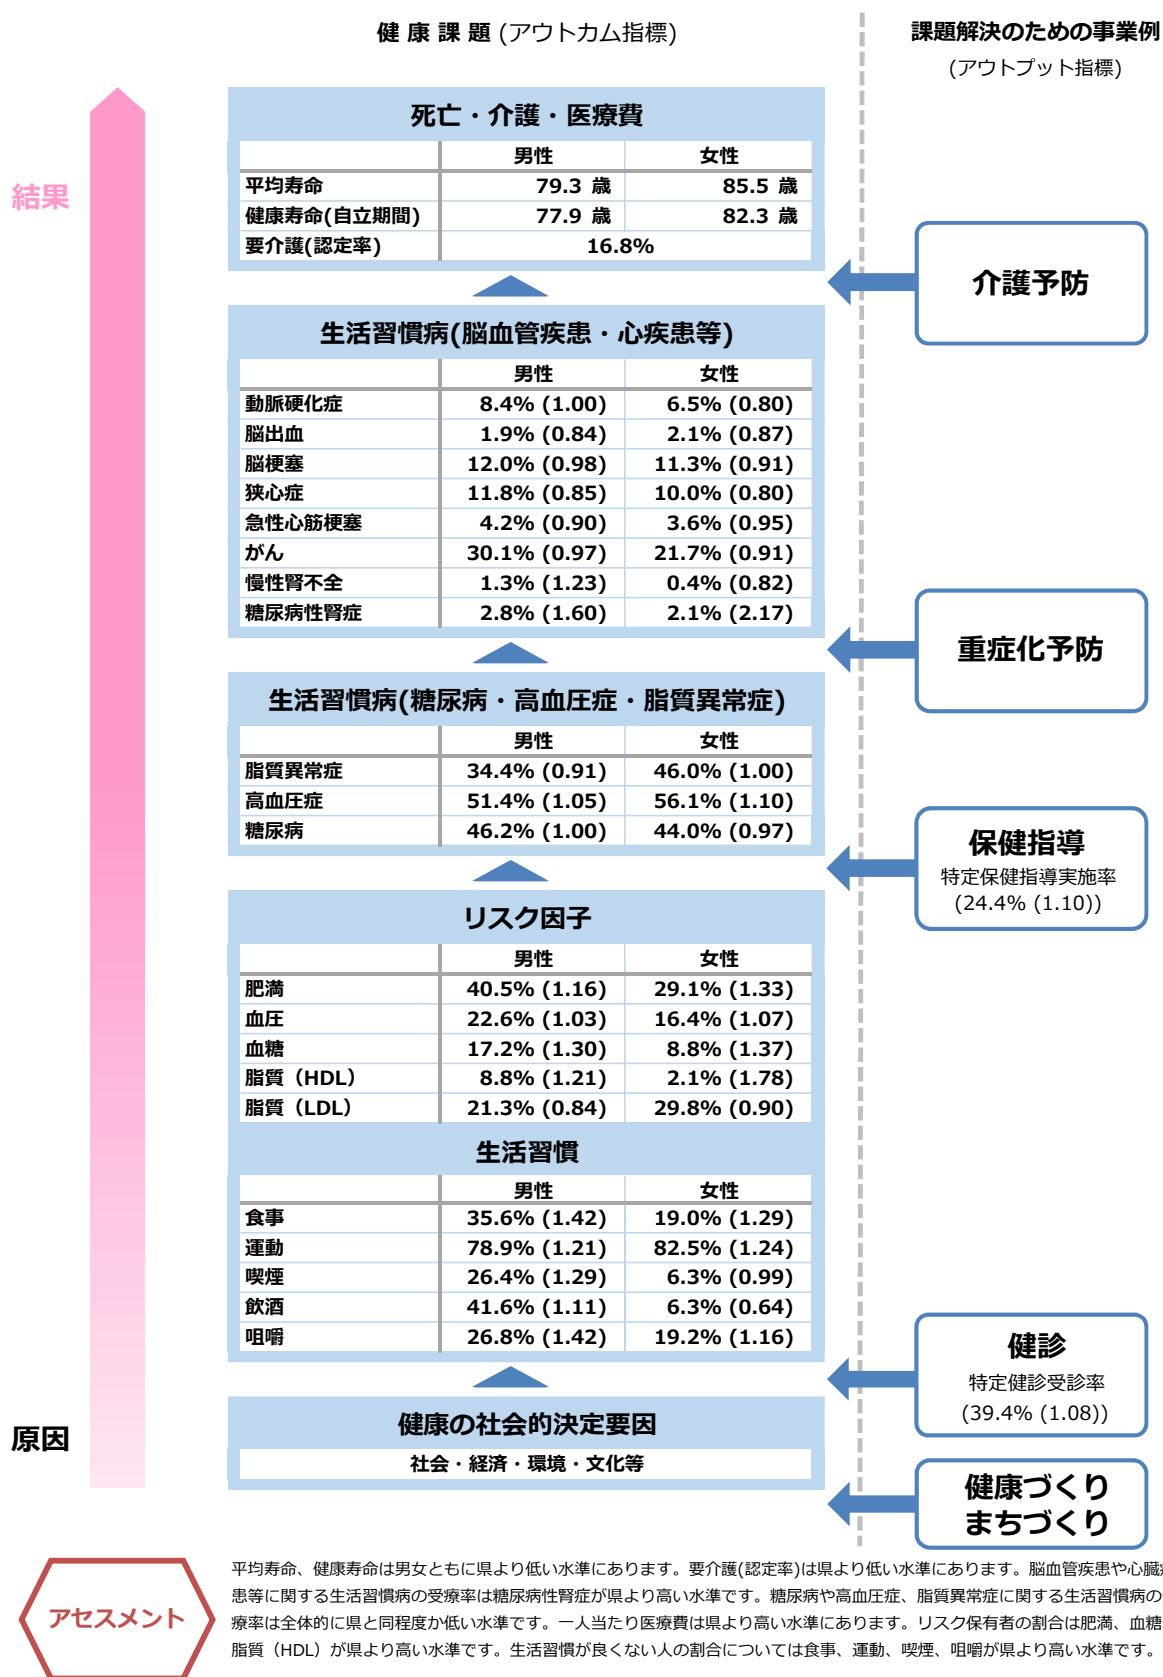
健 康 課 題 (アウトカム指標)

課題解決のための事業例
(アウトプット指標)

結果

原因

死亡・介護・医療費

| | 男性 | 女性 |
|---|---|---|
| 平均寿命 | 79.3 歳 | 85.5 歳 |
| 健康寿命(自立期間) | 77.9 歳 | 82.3 歳 |
| 要介護(認定率) | 16.8% | |

介護予防

生活習慣病(脳血管疾患・心疾患等)

| | 男性 | 女性 |
|---|---|---|
| 動脈硬化症 | 8.4% (1.00) | 6.5% (0.80) |
| 脳出血 | 1.9% (0.84) | 2.1% (0.87) |
| 脳梗塞 | 12.0% (0.98) | 11.3% (0.91) |
| 狭心症 | 11.8% (0.85) | 10.0% (0.80) |
| 急性心筋梗塞 | 4.2% (0.90) | 3.6% (0.95) |
| がん | 30.1% (0.97) | 21.7% (0.91) |
| 慢性腎不全 | 1.3% (1.23) | 0.4% (0.82) |
| 糖尿病性腎症 | 2.8% (1.60) | 2.1% (2.17) |

重症化予防

生活習慣病(糖尿病・高血圧症・脂質異常症)

| | 男性 | 女性 |
|---|---|---|
| 脂質異常症 | 34.4% (0.91) | 46.0% (1.00) |
| 高血圧症 | 51.4% (1.05) | 56.1% (1.10) |
| 糖尿病 | 46.2% (1.00) | 44.0% (0.97) |

保健指導
特定保健指導実施率
(24.4% (1.10))

リスク因子

| | 男性 | 女性 |
|---|---|---|
| 肥満 | 40.5% (1.16) | 29.1% (1.33) |
| 血圧 | 22.6% (1.03) | 16.4% (1.07) |
| 血糖 | 17.2% (1.30) | 8.8% (1.37) |
| 脂質（HDL） | 8.8% (1.21) | 2.1% (1.78) |
| 脂質（LDL） | 21.3% (0.84) | 29.8% (0.90) |

生活習慣

| | 男性 | 女性 |
|---|---|---|
| 食事 | 35.6% (1.42) | 19.0% (1.29) |
| 運動 | 78.9% (1.21) | 82.5% (1.24) |
| 喫煙 | 26.4% (1.29) | 6.3% (0.99) |
| 飲酒 | 41.6% (1.11) | 6.3% (0.64) |
| 咀嚼 | 26.8% (1.42) | 19.2% (1.16) |

健診
特定健診受診率
(39.4% (1.08))

健康の社会的決定要因
社会・経済・環境・文化等

健康づくり
まちづくり

アセスメント

平均寿命、健康寿命は男女ともに県より低い水準にあります。要介護(認定率)は県より低い水準にあります。脳血管疾患や心臓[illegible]患等に関する生活習慣病の受療率は糖尿病性腎症が県より高い水準です。糖尿病や高血圧症、脂質異常症に関する生活習慣病の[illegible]療率は全体的に県と同程度か低い水準です。一人当たり医療費は県より高い水準にあります。リスク保有者の割合は肥満、血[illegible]脂質（HDL）が県より高い水準です。生活習慣が良くない人の割合については食事、運動、喫煙、咀嚼が県より高い水準です。